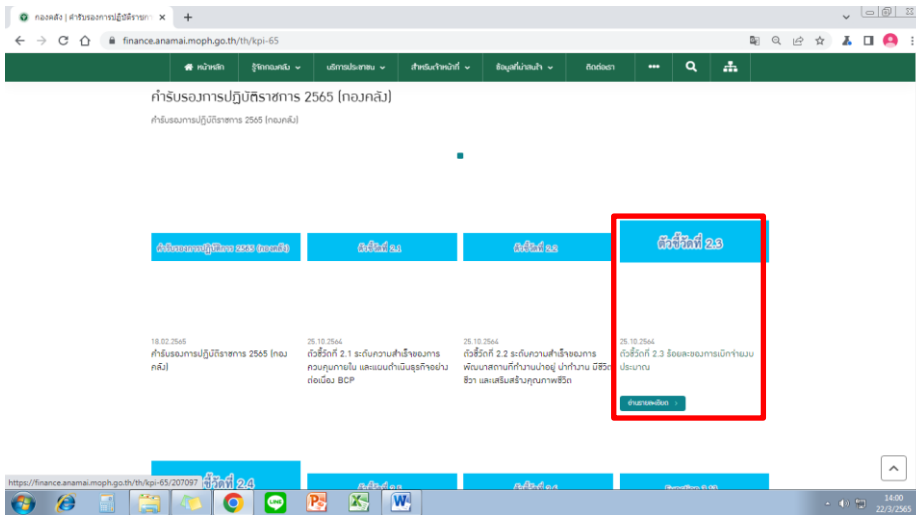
กองคลัง | คำรับรองการปฏิบัติราชก
+
finance.anamai.moph.go.th/th/kpi-65

หน้าหลัก
รู้จักกองคลัง
บริการประชาชน
สำหรับเจ้าหน้าที่
ข้อมูลที่น่าสนใจ
ติดต่อเรา
•••

คำรับรองการปฏิบัติราชการ 2565 (กองคลัง)

คำรับรองการปฏิบัติราชการ 2565 (กองคลัง)

คำรับรองการปฏิบัติราชการ 2565 (กองคลัง)
ตัวชี้วัดที่ 2.1
ตัวชี้วัดที่ 2.2
ตัวชี้วัดที่ 2.3

18.02.2565
คำรับรองการปฏิบัติราชการ 2565 (กองคลัง)

25.10.2564
ตัวชี้วัดที่ 2.1 ระดับความสำเร็จของการควบคุมภายใน และแผนดำเนินธุรกิจอย่างต่อเนื่อง BCP

25.10.2564
ตัวชี้วัดที่ 2.2 ระดับความสำเร็จของการพัฒนาสถานที่ทำงานน่าอยู่ น่าทำงาน มีชีวิตชีวา และเสริมสร้างคุณภาพชีวิต

25.10.2564
ตัวชี้วัดที่ 2.3 ร้อยละของการเบิกจ่ายงบประมาณ

อ่านรายละเอียด

ชี้วัดที่ 2.4
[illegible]
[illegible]
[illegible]

https://finance.anamai.moph.go.th/th/kpi-65/207097

14:00
22/3/2565